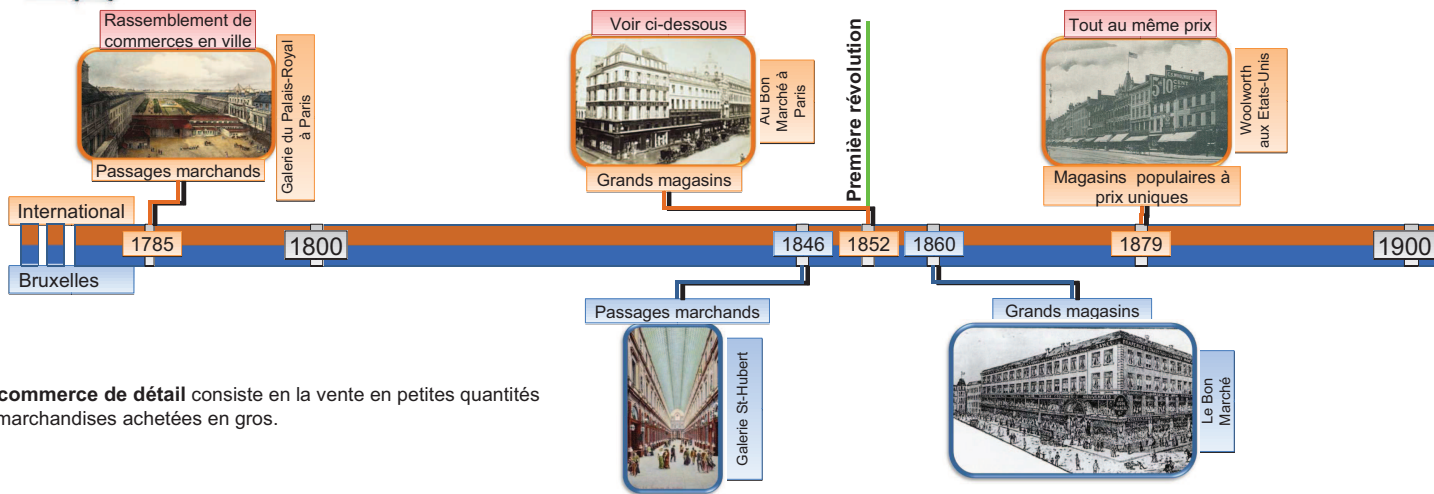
Rassemblement de commerces en ville

Galerie du Palais-Royal à Paris

Passages marchands

Voir ci-dessous

Au Bon Marché à Paris

Grands magasins

Première révolution

Tout au même prix

Woolworth aux Etats-Unis

Magasins populaires à prix uniques

International

1785

1800

1846

1852

1860

1879

1900

Bruxelles

Passages marchands

Galerie St-Hubert

Grands magasins

Le Bon Marché

commerce de détail consiste en la vente en petites quantités marchandises achetées en gros.